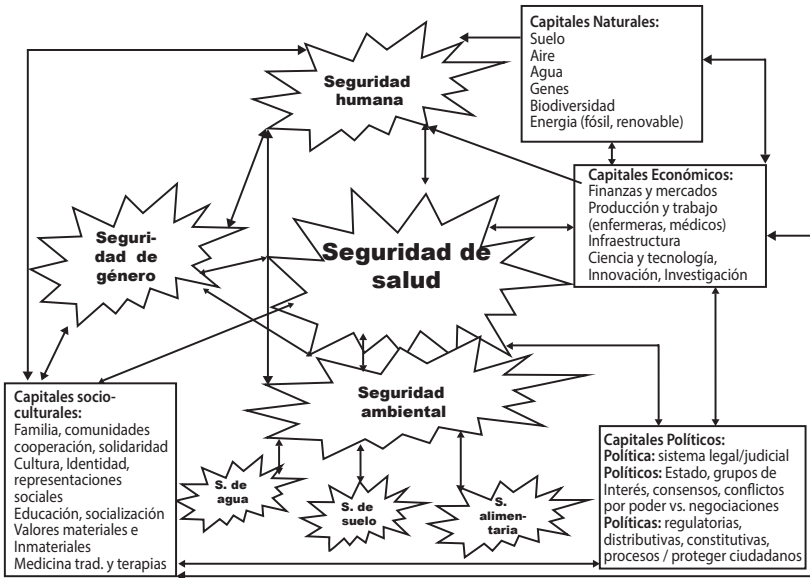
Capitales Naturales:
Suelo
Aire
Agua
Genes
Biodiversidad
Energia (fósil, renovable)

Seguridad humana

Capitales Económicos:
Finanzas y mercados
Producción y trabajo (enfermeras, médicos)
Infraestructura
Ciencia y tecnología, Innovación, Investigación

Seguridad de género

Seguridad de salud

Seguridad ambiental

Capitales socio-culturales:
Familia, comunidades cooperación, solidaridad
Cultura, Identidad, representaciones sociales
Educación, socialización
Valores materiales e Inmateriales
Medicina trad. y terapias

S. de agua

S. de suelo

S. alimentaria

Capitales Políticos:
Política: sistema legal/judicial
Políticos: Estado, grupos de Interés, consensos, conflictos por poder vs. negociaciones
Políticas: regulatorias, distributivas, constitutivas, procesos / proteger ciudadanos